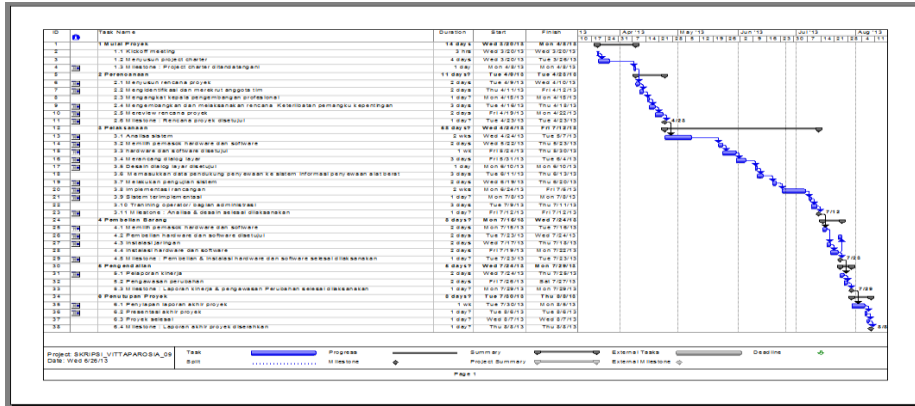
| ID | | Task Name | Duration | Start | Finish |
|---|---|---|---|---|---|
| 1 | | 1 Mulai Proyek | 16 days | Wed 3/20/13 | Mon 4/8/13 |
| 2 | | 1.1 Kickoff meeting | 3 hrs | Wed 3/20/13 | Wed 3/20/13 |
| 3 | | 1.2 Menyusun project charter | 4 days | Wed 3/20/13 | Tue 3/26/13 |
| 4 | | 1.3 Milestone : Project charter ditandatangani | 1 day | Mon 4/8/13 | Mon 4/8/13 |
| 5 | | 2 Perencanaan | 11 days? | Tue 4/9/13 | Tue 4/23/13 |
| 6 | | 2.1 Menyusun rencana proyek | 2 days | Tue 4/9/13 | Wed 4/10/13 |
| 7 | | 2.2 Mengidentifikasi dan merekrut anggota tim | 2 days | Thu 4/11/13 | Fri 4/12/13 |
| 8 | | 2.3 Mengangkat kepala pengembangan profesional | 1 day? | Mon 4/15/13 | Mon 4/15/13 |
| 9 | | 2.4 Mengembangkan dan melaksanakan rencana. Keterlibatan pemangku kepentingan | 2 days | Tue 4/16/13 | Thu 4/18/13 |
| 10 | | 2.5 Mereview rencana proyek | 2 days | Fri 4/19/13 | Mon 4/22/13 |
| 11 | | 2.6 Milestone : Rencana proyek disetujui | 1 day? | Tue 4/23/13 | Tue 4/23/13 |
| 12 | | 3 Pelaksanaan | 58 days? | Wed 4/24/13 | Fri 7/12/13 |
| 13 | | 3.1 Analisa sistem | 2 wks | Wed 4/24/13 | Tue 5/7/13 |
| 14 | | 3.2 Memilih pemasok hardware dan software | 2 days | Wed 5/22/13 | Thu 5/23/13 |
| 15 | | 3.3 hardware dan software disetujui | 1 wk | Fri 5/24/13 | Thu 5/30/13 |
| 16 | | 3.4 Merancang dialog layar | 3 days | Fri 5/31/13 | Tue 6/4/13 |
| 17 | | 3.5 Desain dialog layar disetujui | 1 day | Mon 6/10/13 | Mon 6/10/13 |
| 18 | | 3.6 Memasukkan data pendukung penyesuaian ke sistem informasi penyesuaian alat berat | 3 days | Tue 6/11/13 | Thu 6/13/13 |
| 19 | | 3.7 Melakukan pengujian sistem | 2 wks | Wed 6/19/13 | Tue 6/25/13 |
| 20 | | 3.8 Implementasi rancangan | 2 wks | Mon 6/24/13 | Fri 7/5/13 |
| 21 | | 3.9 Sistem terimplementasi | 1 day? | Mon 7/8/13 | Mon 7/8/13 |
| 22 | | 3.10 Training operator bagian administrasi | 3 days | Tue 7/9/13 | Thu 7/11/13 |
| 23 | | 3.11 Milestone : Analisa & desain selesai dilaksanakan | 1 day? | Fri 7/12/13 | Fri 7/12/13 |
| 24 | | 4 Pembelian Barang | 8 days? | Mon 7/15/13 | Wed 7/24/13 |
| 25 | | 4.1 Memilih pemasok hardware dan software | 2 days | Mon 7/15/13 | Tue 7/16/13 |
| 26 | | 4.2 Pembelian hardware dan software disetujui | 2 days | Tue 7/23/13 | Wed 7/24/13 |
| 27 | | 4.3 Instalasi jaringan | 2 days | Wed 7/17/13 | Thu 7/18/13 |
| 28 | | 4.4 Instalasi hardware dan software | 2 days | Fri 7/19/13 | Mon 7/22/13 |
| 29 | | 4.5 Milestone : Pembelian & instalasi hardware dan software selesai dilaksanakan | 1 day? | Tue 7/23/13 | Tue 7/23/13 |
| 30 | | 5 Pengendalian | 5 days? | Wed 7/24/13 | Mon 7/29/13 |
| 31 | | 5.1 Pelaporan kinerja | 2 days | Wed 7/24/13 | Thu 7/25/13 |
| 32 | | 5.2 Pengawasan perubahan | 2 days | Fri 7/26/13 | Sat 7/27/13 |
| 33 | | 5.3 Milestone : Laporan kinerja & pengawasan Perubahan selesai dilaksanakan | 1 day? | Mon 7/29/13 | Mon 7/29/13 |
| 34 | | 6 Penutupan Proyek | 8 days? | Tue 7/30/13 | Thu 8/8/13 |
| 35 | | 6.1 Penyiapan laporan akhir proyek | 1 wk | Tue 7/30/13 | Mon 8/5/13 |
| 36 | | 6.2 Presentasi akhir proyek | 1 day? | Tue 8/6/13 | Tue 8/6/13 |
| 37 | | 6.3 Proyek selesai | 1 day? | Wed 8/7/13 | Wed 8/7/13 |
| 38 | | 6.4 Milestone : Laporan akhir proyek diselesaikan | 1 day? | Thu 8/8/13 | Thu 8/8/13 |

13 | Apr '13 | May '13 | Jun '13 | Jul '13 | Aug '13
10 17 24 31 7 14 21 28 5 12 19 26 2 9 16 23 30 7 14 21 28 4 11

4/8
4/23
7/12
7/23
7/29
8/8

Project: SKRIPSI_VITTAPAROSIA_09
Date: Wed 6/26/13

Task | Progress | Summary | External Tasks | Deadline
Split | Milestone | Project Summary | External Milestone

Page 1